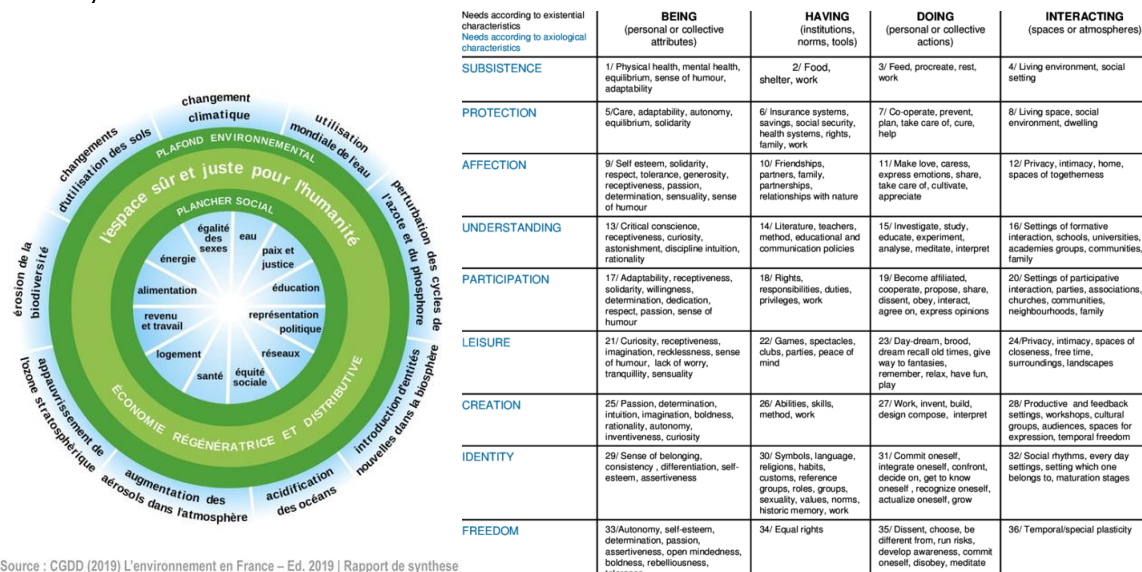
changement climatique

utilisation mondiale de l'eau

perturbation des cycles de l'azote et du phosphore

introduction d'entités nouvelles dans la biosphère

acidification des océans

augmentation des aérosols dans l'atmosphère

appauvrissement de l'ozone stratosphérique

érosion de la biodiversité

changements d'utilisation des sols

PLAFOND ENVIRONNEMENTAL

l'espace sûr et juste pour l'humanité

PLANCHER SOCIAL

égalité des sexes

eau

paix et justice

éducation

représentation politique

réseaux

équité sociale

santé

logement

revenu et travail

alimentation

énergie

ÉCONOMIE RÉGÉNÉRATRICE ET DISTRIBUTIVE

Source : CGDD (2019) L'environnement en France – Ed. 2019 | Rapport de synthese

| Needs according to existential characteristics / Needs according to axiological characteristics | BEING (personal or collective attributes) | HAVING (institutions, norms, tools) | DOING (personal or collective actions) | INTERACTING (spaces or atmospheres) |
|---|---|---|---|---|
| SUBSISTENCE | 1/ Physical health, mental health, equilibrium, sense of humour, adaptability | 2/ Food, shelter, work | 3/ Feed, procreate, rest, work | 4/ Living environment, social setting |
| PROTECTION | 5/Care, adaptability, autonomy, equilibrium, solidarity | 6/ Insurance systems, savings, social security, health systems, rights, family, work | 7/ Co-operate, prevent, plan, take care of, cure, help | 8/ Living space, social environment, dwelling |
| AFFECTION | 9/ Self esteem, solidarity, respect, tolerance, generosity, receptiveness, passion, determination, sensuality, sense of humour | 10/ Friendships, partners, family, partnerships, relationships with nature | 11/ Make love, caress, express emotions, share, take care of, cultivate, appreciate | 12/ Privacy, intimacy, home, spaces of togetherness |
| UNDERSTANDING | 13/ Critical conscience, receptiveness, curiosity, astonishment, discipline intuition, rationality | 14/ Literature, teachers, method, educational and communication policies | 15/ Investigate, study, educate, experiment, analyse, meditate, interpret | 16/ Settings of formative interaction, schools, universities, academies groups, communities, family |
| PARTICIPATION | 17/ Adaptability, receptiveness, solidarity, willingness, determination, dedication, respect, passion, sense of humour | 18/ Rights, responsibilities, duties, privileges, work | 19/ Become affiliated, cooperate, propose, share, dissent, obey, interact, agree on, express opinions | 20/ Settings of participative interaction, parties, associations, churches, communities, neighbourhoods, family |
| LEISURE | 21/ Curiosity, receptiveness, imagination, recklessness, sense of humour, lack of worry, tranquillity, sensuality | 22/ Games, spectacles, clubs, parties, peace of mind | 23/ Day-dream, brood, dream recall old times, give way to fantasies, remember, relax, have fun, play | 24/Privacy, intimacy, spaces of closeness, free time, surroundings, landscapes |
| CREATION | 25/ Passion, determination, intuition, imagination, boldness, rationality, autonomy, inventiveness, curiosity | 26/ Abilities, skills, method, work | 27/ Work, invent, build, design compose, interpret | 28/ Productive and feedback settings, workshops, cultural groups, audiences, spaces for expression, temporal freedom |
| IDENTITY | 29/ Sense of belonging, consistency , differentiation, self-esteem, assertiveness | 30/ Symbols, language, religions, habits, customs, reference groups, roles, groups, sexuality, values, norms, historic memory, work | 31/ Commit oneself, integrate oneself, confront, decide on, get to know oneself , recognize oneself, actualize oneself, grow | 32/ Social rhythms, every day settings, setting which one belongs to, maturation stages |
| FREEDOM | 33/Autonomy, self-esteem, determination, passion, assertiveness, open mindedness, boldness, rebelliousness, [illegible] | 34/ Equal rights | 35/ Dissent, choose, be different from, run risks, develop awareness, commit oneself, disobey, meditate | 36/ Temporal/special plasticity |